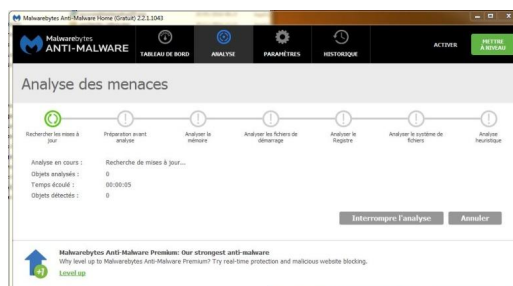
Malwarebytes Anti-Malware Home (Gratuit) 2.2.1.1043

Malwarebytes ANTI-MALWARE

TABLEAU DE BORD

ANALYSE

PARAMÈTRES

HISTORIQUE

ACTIVER

METTRE À NIVEAU

Analyse des menaces

Rechercher les mises à jour

Préparation avant analyse

Analyser la mémoire

Analyser les fichiers de démarrage

Analyser le Registre

Analyser le système de fichiers

Analyse heuristique

Analyse en cours : Recherche de mises à jour...

Objets analysés : 0

Temps écoulé : 00:00:05

Objets détectés : 0

Interrompre l'analyse

Annuler

Malwarebytes Anti-Malware Premium: Our strongest anti-malware

Why level up to Malwarebytes Anti-Malware Premium? Try real-time protection and malicious website blocking.

Level up